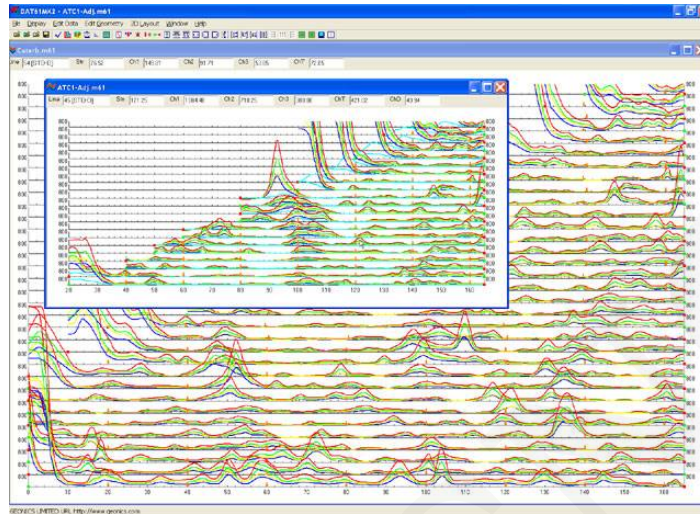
DAT61MK2 - ATC1-Adj.m61
File Display Edit Data Edit Geometry 3D Layout Window Help

Colorb.m61
Line 4 [STCHG] Sta 7652 Ch1 146.31 Ch2 91.71 Ch3 53.05 ChT 7.85

ATC1-Adj.m61
Line 45 [STCHG] Sta 127.25 Ch1 1184.48 Ch2 718.25 Ch3 369.98 ChT 421.02 ChD 43.94

20 30 40 50 60 70 80 90 100 110 120 130 140 150 160

0 10 20 30 40 50 60 70 80 90 100 110 120 130 140 150 160

GEONICS LIMITED URL Http://www.geonics.com